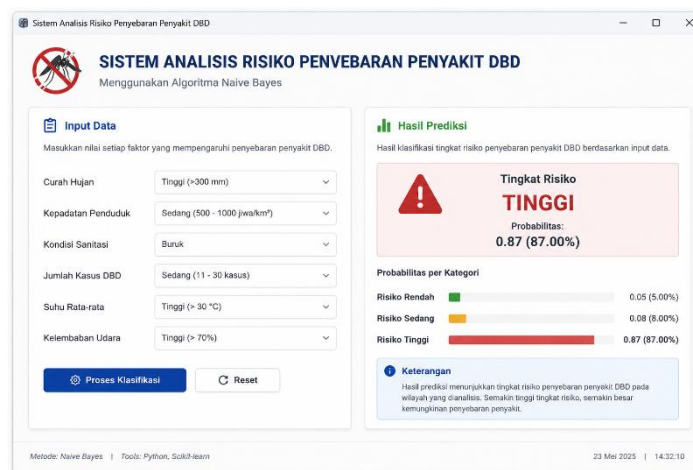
Sistem Analisis Risiko Penyebaran Penyakit DBD

SISTEM ANALISIS RISIKO PENYEBARAN PENYAKIT DBD

Menggunakan Algoritma Naive Bayes

Input Data

Masukkan nilai setiap faktor yang mempengaruhi penyebaran penyakit DBD.

| | |
|---|---|
| Curah Hujan | Tinggi (>300 mm) |
| Kepadatan Penduduk | Sedang (500 - 1000 jiwa/km²) |
| Kondisi Sanitasi | Buruk |
| Jumlah Kasus DBD | Sedang (11 - 30 kasus) |
| Suhu Rata-rata | Tinggi (> 30 °C) |
| Kelembaban Udara | Tinggi (> 70%) |

Proses Klasifikasi

Reset

Hasil Prediksi

Hasil klasifikasi tingkat risiko penyebaran penyakit DBD berdasarkan input data.

Tingkat Risiko

TINGGI

Probabilitas:

0.87 (87.00%)

Probabilitas per Kategori

| | |
|---|---|
| Risiko Rendah | 0.05 (5.00%) |
| Risiko Sedang | 0.08 (8.00%) |
| Risiko Tinggi | 0.87 (87.00%) |

Keterangan

Hasil prediksi menunjukkan tingkat risiko penyebaran penyakit DBD pada wilayah yang dianalisis. Semakin tinggi tingkat risiko, semakin besar kemungkinan penyebaran penyakit.

Metode: Naive Bayes | Tools: Python, Scikit-learn

23 Mei 2025 | 14:32:10